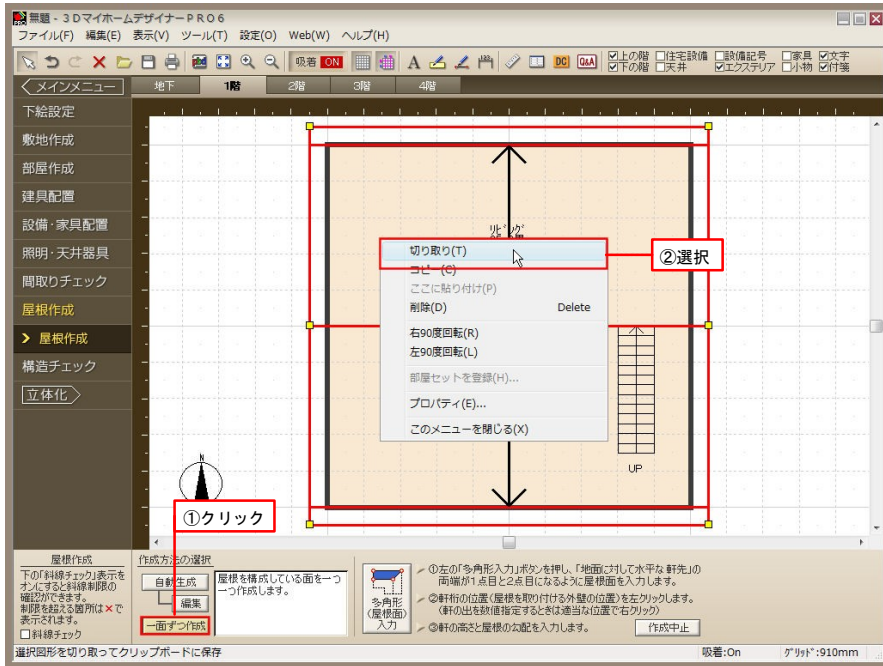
無題 - 3Dマイホームデザイナー PRO6
ファイル(F) 編集(E) 表示(V) ツール(T) 設定(O) Web(W) ヘルプ(H)
吸着 ON
☑上の階 ☐住宅設備 ☐設備記号 ☐家具 ☑文字
☑下の階 ☐天井 ☑エクステリア ☐小物 ☑付箋
メインメニュー
地下 1階 2階 3階 4階
下絵設定
敷地作成
部屋作成
建具配置
設備・家具配置
照明・天井器具
間取りチェック
屋根作成
屋根作成
構造チェック
立体化
リビング
切り取り(T)
コピー(C)
ここに貼り付け(P)
削除(D) Delete
右90度回転(R)
左90度回転(L)
部屋セットを登録(H)...
プロパティ(E)...
このメニューを閉じる(X)
②選択
UP
①クリック
屋根作成
下の「斜線チェック」表示をオンにすると斜線制限の確認ができます。制限を超える箇所は×で表示されます。
☐斜線チェック
作成方法の選択
自動生成
編集
一面ずつ作成
屋根を構成している面を一つ一つ作成します。
多角形(屋根面)入力
①左の「多角形入力」ボタンを押し、「地面に対して水平な軒先」の両端が1点目と2点目になるように屋根面を入力します。
②軒桁の位置(屋根を取り付ける外壁の位置)を左クリックします。(軒の出を数値指定するときは適当な位置で右クリック)
③軒の高さと屋根の勾配を入力します。
作成中止
選択図形を切り取ってクリップボードに保存
吸着:On
ｸﾞﾘｯﾄﾞ:910mm